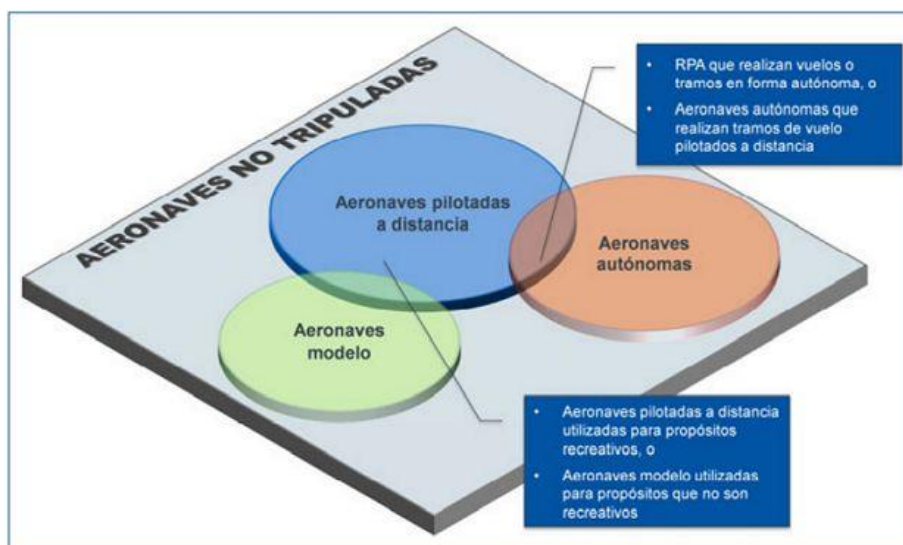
AERONAVES NO TRIPULADAS

• RPA que realizan vuelos o tramos en forma autónoma, o
• Aeronaves autónomas que realizan tramos de vuelo pilotados a distancia

Aeronaves pilotadas a distancia

Aeronaves autónomas

Aeronaves modelo

• Aeronaves pilotadas a distancia utilizadas para propósitos recreativos, o
• Aeronaves modelo utilizadas para propósitos que no son recreativos